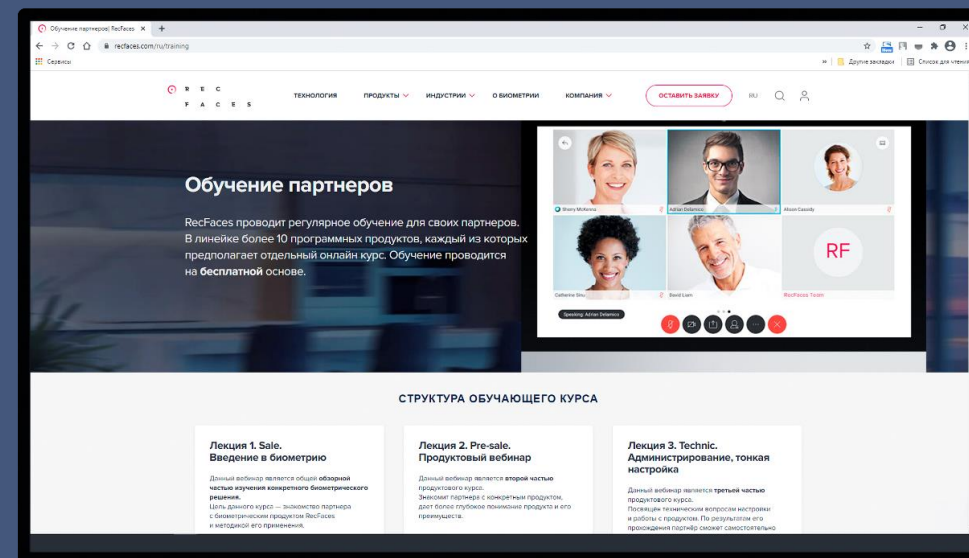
Обучение партнеров| RecFaces × +

recfaces.com/ru/training

Сервисы

Другие закладки | Список для чтения

REC FACES

ТЕХНОЛОГИЯ ПРОДУКТЫ ИНДУСТРИИ О БИОМЕТРИИ КОМПАНИЯ ОСТАВИТЬ ЗАЯВКУ RU

Обучение партнеров

RecFaces проводит регулярное обучение для своих партнеров. В линейке более 10 программных продуктов, каждый из которых предполагает отдельный онлайн курс. Обучение проводится на бесплатной основе.

Sherry McKenna

Adrian Delamico

Alison Cassidy

Catherine Sinu

David Lum

RF

RecFaces Team

Speaking: Adrian Delamico

СТРУКТУРА ОБУЧАЮЩЕГО КУРСА

Лекция 1. Sale. Введение в биометрию

Данный вебинар является общей обзорной частью изучения конкретного биометрического решения.
Цель данного курса — знакомство партнера с биометрическим продуктом RecFaces и методикой его применения.

Лекция 2. Pre-sale. Продуктовый вебинар

Данный вебинар является второй частью продуктового курса.
Знакомит партнера с конкретным продуктом, дает более глубокое понимание продукта и его преимуществ.

Лекция 3. Technic. Администрирование, тонкая настройка

Данный вебинар является третьей частью продуктового курса.
Посвящен техническим вопросам настройки и работы с продуктом. По результатам его прохождения партнёр сможет самостоятельно